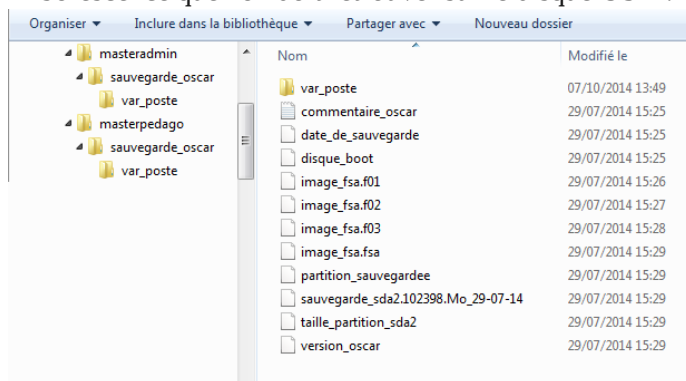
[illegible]

Organiser ▾ Inclure dans la bibliothèque ▾ Partager avec ▾ Nouveau dossier

masteradmin
sauvegarde_oscar
var_poste
masterpedago
sauvegarde_oscar
var_poste

| Nom | Modifié le |
|---|---|
| var_poste | 07/10/2014 13:49 |
| commentaire_oscar | 29/07/2014 15:25 |
| date_de_sauvegarde | 29/07/2014 15:25 |
| disque_boot | 29/07/2014 15:25 |
| image_fsa.f01 | 29/07/2014 15:26 |
| image_fsa.f02 | 29/07/2014 15:27 |
| image_fsa.f03 | 29/07/2014 15:28 |
| image_fsa.fsa | 29/07/2014 15:29 |
| partition_sauvegardee | 29/07/2014 15:29 |
| sauvegarde_sda2.102398.Mo_29-07-14 | 29/07/2014 15:29 |
| taille_partition_sda2 | 29/07/2014 15:29 |
| version_oscar | 29/07/2014 15:29 |